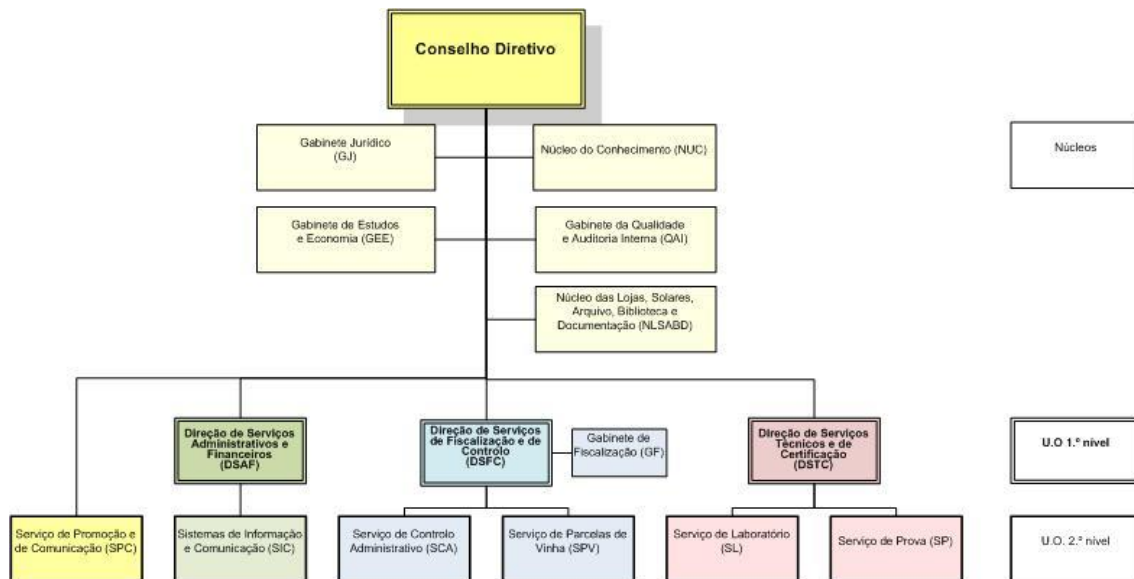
Conselho Diretivo

Gabinete Jurídico (GJ)

Núcleo do Conhecimento (NUC)

Núcleos

Gabinete de Estudos e Economia (GEE)

Gabinete da Qualidade e Auditoria Interna (QAI)

Núcleo das Lojas, Solares, Arquivo, Biblioteca e Documentação (NLSABD)

Direção de Serviços Administrativos e Financeiros (DSAF)

Direção de Serviços de Fiscalização e de Controlo (DSFC)

Gabinete de Fiscalização (GF)

Direção de Serviços Técnicos e de Certificação (DSTC)

U.O 1.º nível

Serviço de Promoção e de Comunicação (SPC)

Sistemas de Informação e Comunicação (SIC)

Serviço de Controlo Administrativo (SCA)

Serviço de Parcelas de Vinha (SPV)

Serviço de Laboratório (SL)

Serviço de Prova (SP)

U.O. 2.º nível